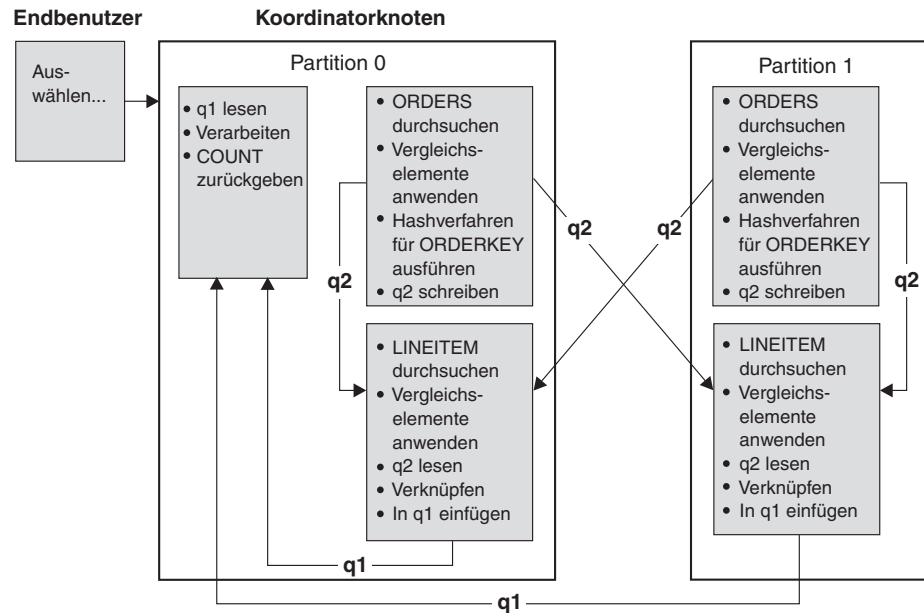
Endbenutzer

Koordinatorknoten

Auswählen...

Partition 0

• q1 lesen
• Verarbeiten
• COUNT zurückgeben

• ORDERS durchsuchen
• Vergleichselemente anwenden
• Hashverfahren für ORDERKEY ausführen
• q2 schreiben

q2

q2

q2

• LINEITEM durchsuchen
• Vergleichselemente anwenden
• q2 lesen
• Verknüpfen
• In q1 einfügen

q1

Partition 1

• ORDERS durchsuchen
• Vergleichselemente anwenden
• Hashverfahren für ORDERKEY ausführen
• q2 schreiben

q2

• LINEITEM durchsuchen
• Vergleichselemente anwenden
• q2 lesen
• Verknüpfen
• In q1 einfügen

q1